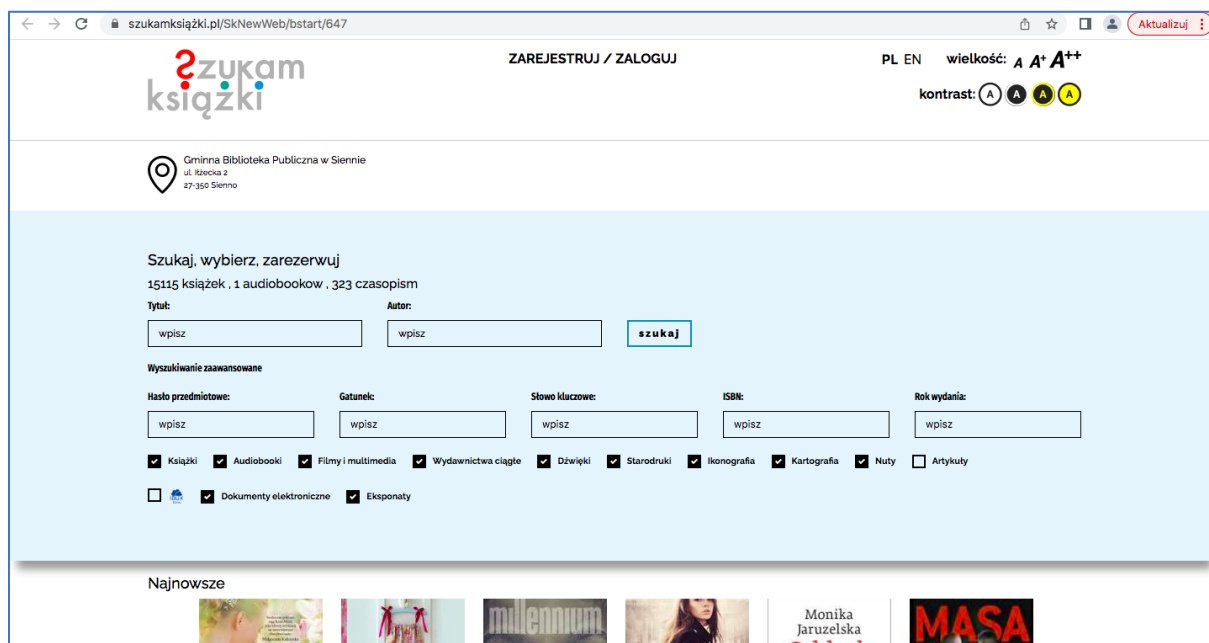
szukamksiążki.pl/SkNewWeb/bstart/647

Aktualizuj

szukam książki

ZAREJESTRUJ / ZALOGUJ

PL EN wielkość: A A+ A++

kontrast: A A A A

Gminna Biblioteka Publiczna w Siennie
ul. Iłżecka 2
27-350 Sienno

Szukaj, wybierz, zarezerwuj

15115 książek , 1 audiobookow , 323 czasopism

Tytuł:
wpisz

Autor:
wpisz

szukaj

Wyszukiwanie zaawansowane

Hasło przedmiotowe:
wpisz

Gatunek:
wpisz

Słowo kluczowe:
wpisz

ISBN:
wpisz

Rok wydania:
wpisz

Książki Audiobooki Filmy i multimedia Wydawnictwa ciągłe Dźwięki Starodruki Ikonografia Kartografia Nuty Artykuły

Dokumenty elektroniczne Eksponaty

Najnowsze

millennium

Monika Jaruzelska

MASA